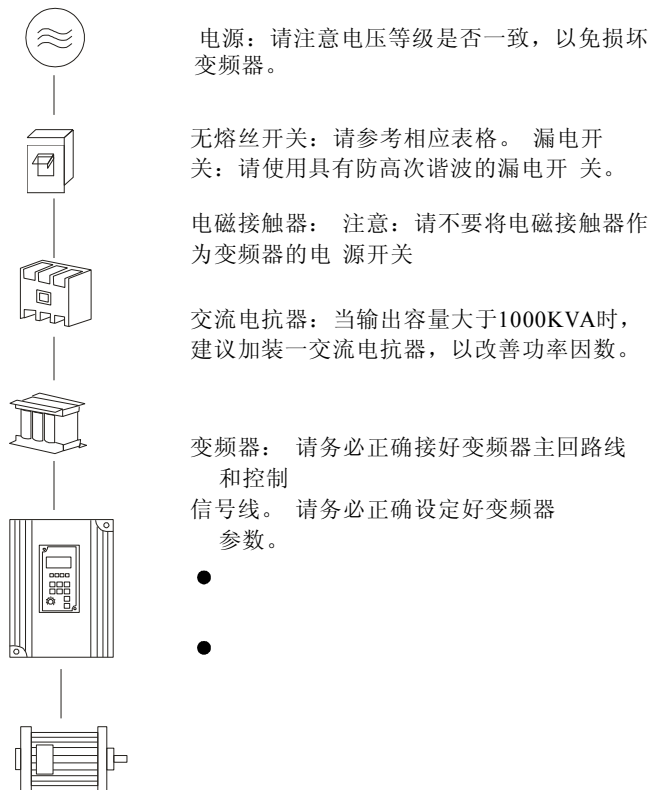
电源：请注意电压等级是否一致，以免损坏变频器。

无熔丝开关：请参考相应表格。 漏电开关：请使用具有防高次谐波的漏电开 关。

电磁接触器： 注意：请不要将电磁接触器作为变频器的电 源开关

交流电抗器：当输出容量大于1000KVA时，建议加装一交流电抗器，以改善功率因数。

变频器： 请务必正确接好变频器主回路线和控制

信号线。 请务必正确设定好变频器参数。